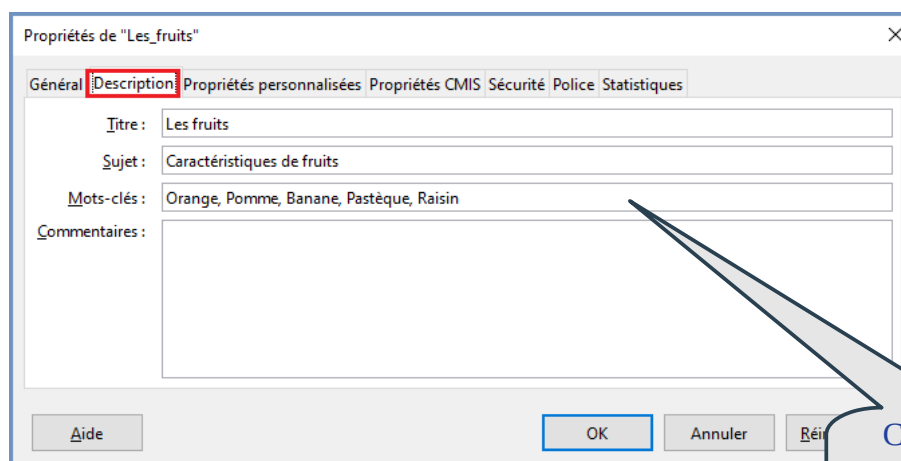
Propriétés de "Les_fruits"

Général Description Propriétés personnalisées Propriétés CMIS Sécurité Police Statistiques

Titre : Les fruits

Sujet : Caractéristiques de fruits

Mots-clés : Orange, Pomme, Banane, Pastèque, Raisin

Commentaires :

Aide OK Annuler Réi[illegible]

C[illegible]